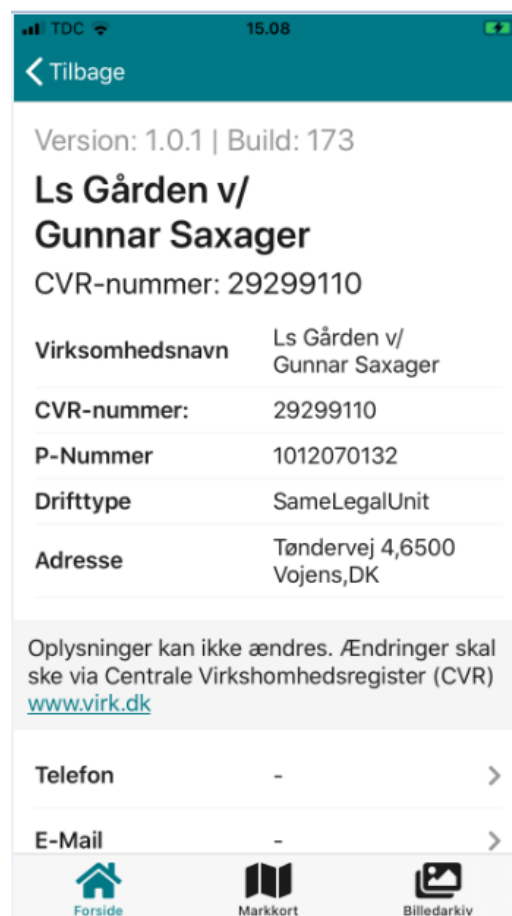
TDC 15.08

Tilbage

Version: 1.0.1 | Build: 173

Ls Gården v/ Gunnar Saxager

CVR-nummer: 29299110

| | |
|---|---|
| Virksomhedsnavn | Ls Gården v/ Gunnar Saxager |
| CVR-nummer: | 29299110 |
| P-Nummer | 1012070132 |
| Drifttype | SameLegalUnit |
| Adresse | Tøndervej 4,6500 Vojens,DK |

Oplysninger kan ikke ændres. Ændringer skal ske via Centrale Virkshomhedsregister (CVR) www.virk.dk

Telefon -

E-Mail -

Forside Markkort Billedarkiv